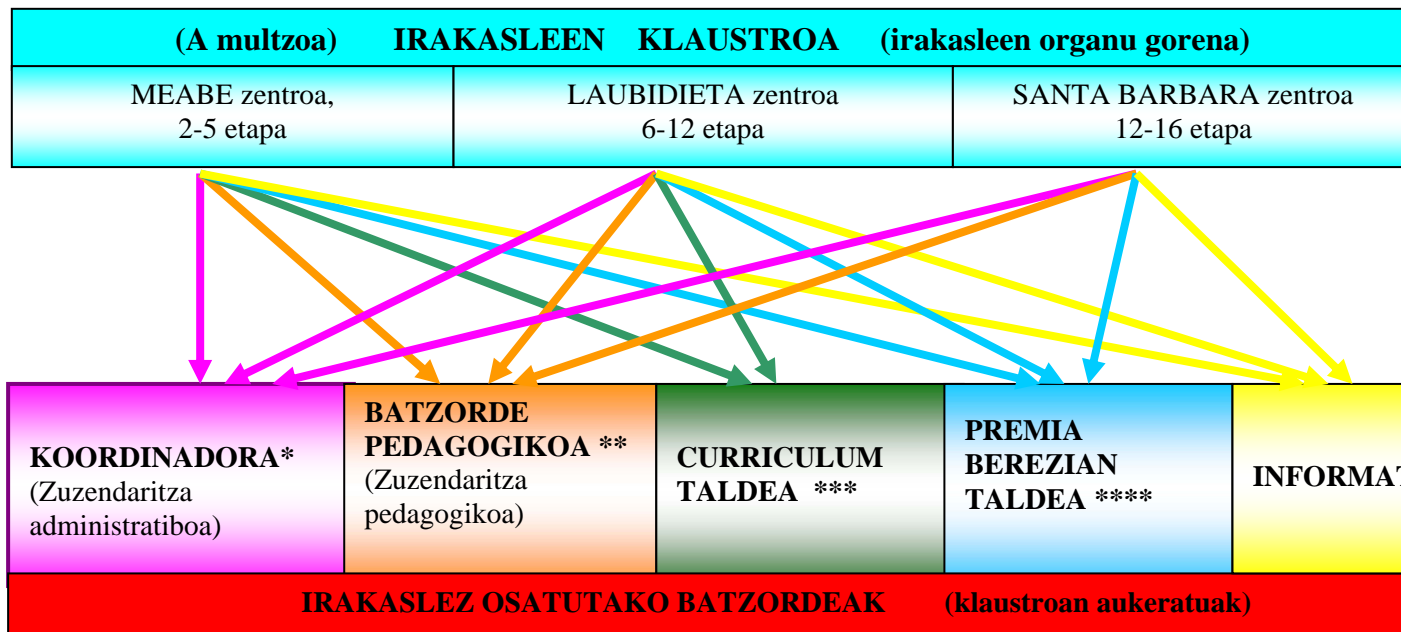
(A multzoa) IRAKASLEEN KLAUSTROA (irakasleen organu gorena)

| MEABE zentroa, 2-5 etapa | LAUBIDIETA zentroa 6-12 etapa | SANTA BARBARA zentroa 12-16 etapa |
|---|---|---|

| KOORDINADORA* (Zuzendaritza administratiboa) | BATZORDE PEDAGOGIKOA ** (Zuzendaritza pedagogikoa) | CURRICULUM TALDEA *** | PREMIA BEREZIAN TALDEA **** | INFORMAT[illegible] |
|---|---|---|---|---|

IRAKASLEZ OSATUTAKO BATZORDEAK (klaustroan aukeratuak)